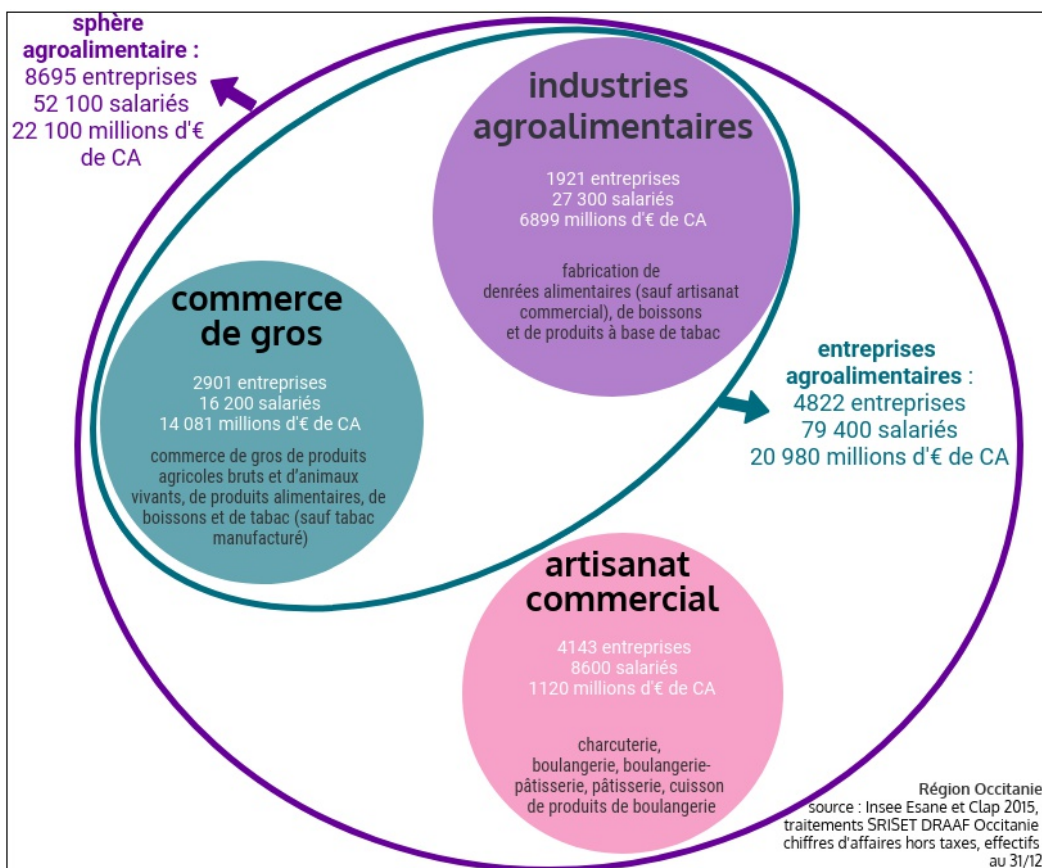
sphère agroalimentaire :
8695 entreprises
52 100 salariés
22 100 millions d'€ de CA

industries agroalimentaires

1921 entreprises
27 300 salariés
6899 millions d'€ de CA

fabrication de denrées alimentaires (sauf artisanat commercial), de boissons et de produits à base de tabac

commerce de gros

2901 entreprises
16 200 salariés
14 081 millions d'€ de CA

commerce de gros de produits agricoles bruts et d'animaux vivants, de produits alimentaires, de boissons et de tabac (sauf tabac manufacturé)

entreprises agroalimentaires :
4822 entreprises
79 400 salariés
20 980 millions d'€ de CA

artisanat commercial

4143 entreprises
8600 salariés
1120 millions d'€ de CA

charcuterie, boulangerie, boulangerie-pâtisserie, pâtisserie, cuisson de produits de boulangerie

Région Occitanie
source : Insee Esane et Clap 2015, traitements SRISET DRAAF Occitanie
chiffres d'affaires hors taxes, effectifs au 31/12